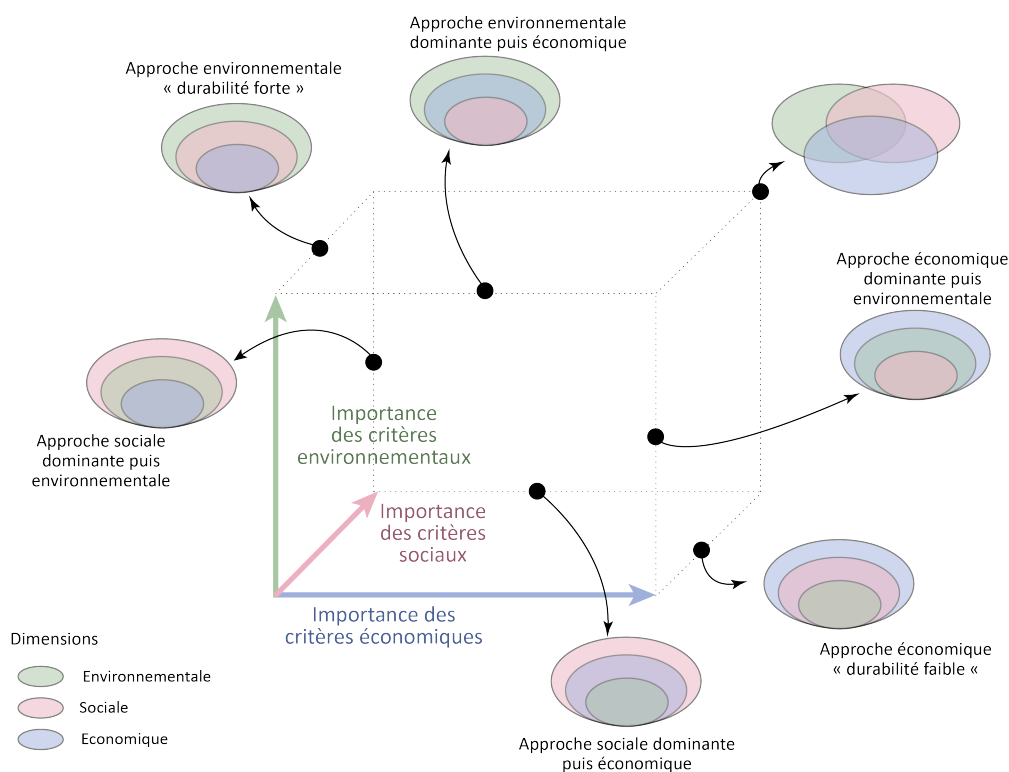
Approche environnementale dominante puis économique

Approche environnementale « durabilité forte »

Approche économique dominante puis environnementale

Approche sociale dominante puis environnementale

Importance des critères environnementaux

Importance des critères sociaux

Importance des critères économiques

Approche économique « durabilité faible «

Dimensions

Environnementale

Sociale

Economique

Approche sociale dominante puis économique